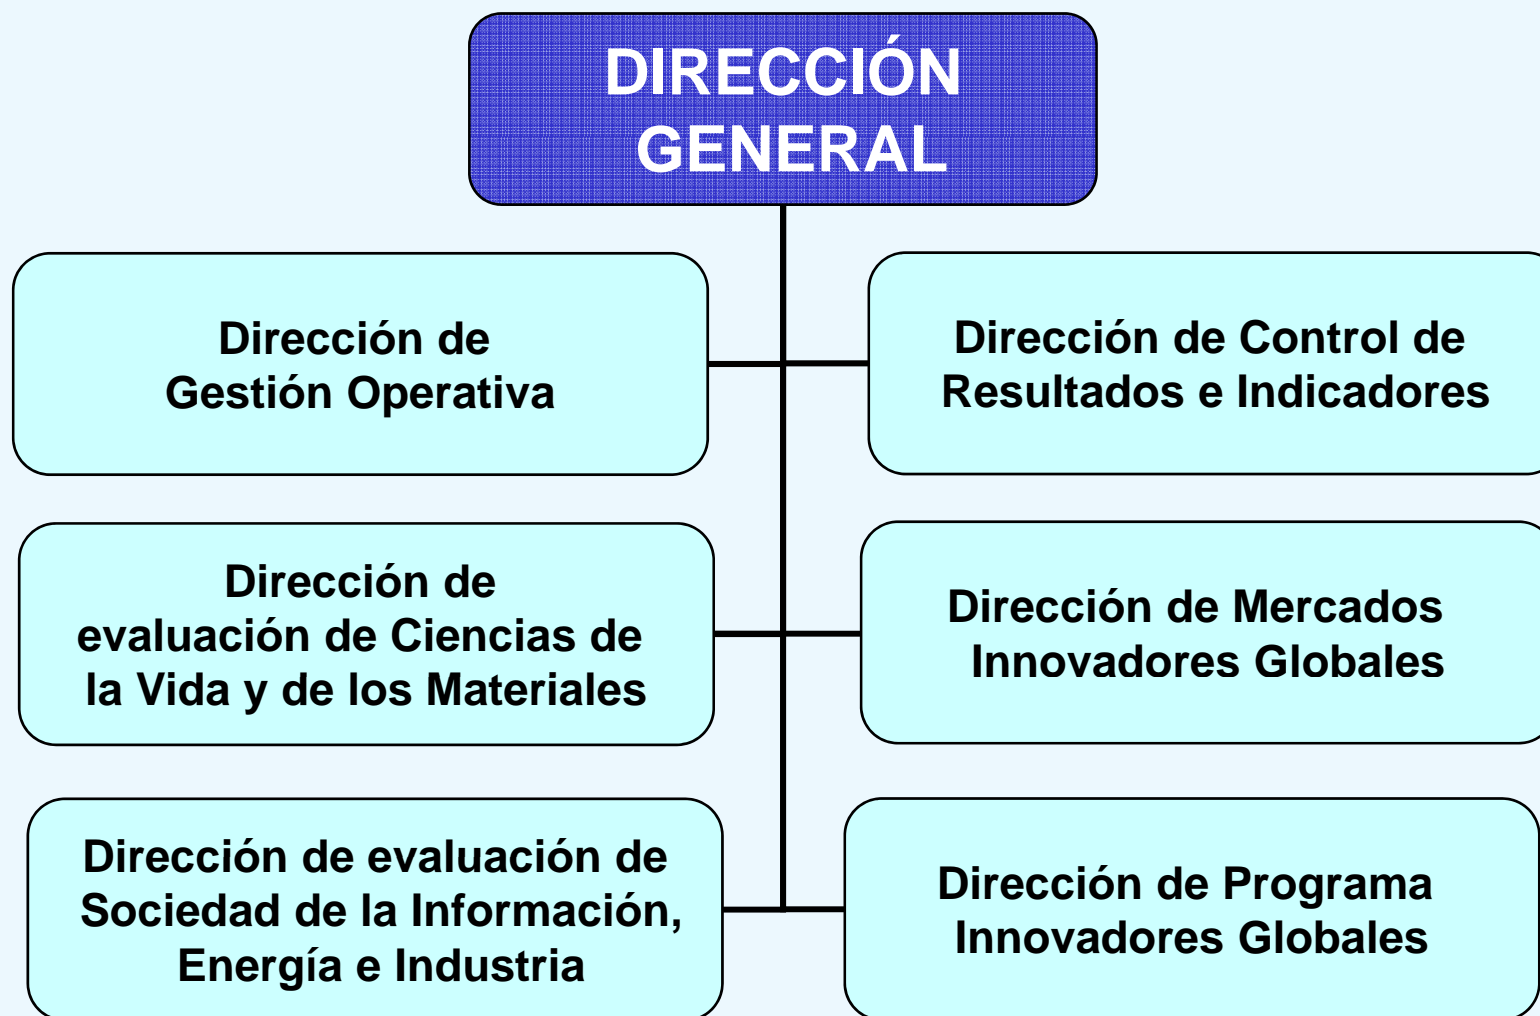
DIRECCIÓN GENERAL

Dirección de Gestión Operativa

Dirección de Control de Resultados e Indicadores

Dirección de evaluación de Ciencias de la Vida y de los Materiales

Dirección de Mercados Innovadores Globales

Dirección de evaluación de Sociedad de la Información, Energía e Industria

Dirección de Programa Innovadores Globales